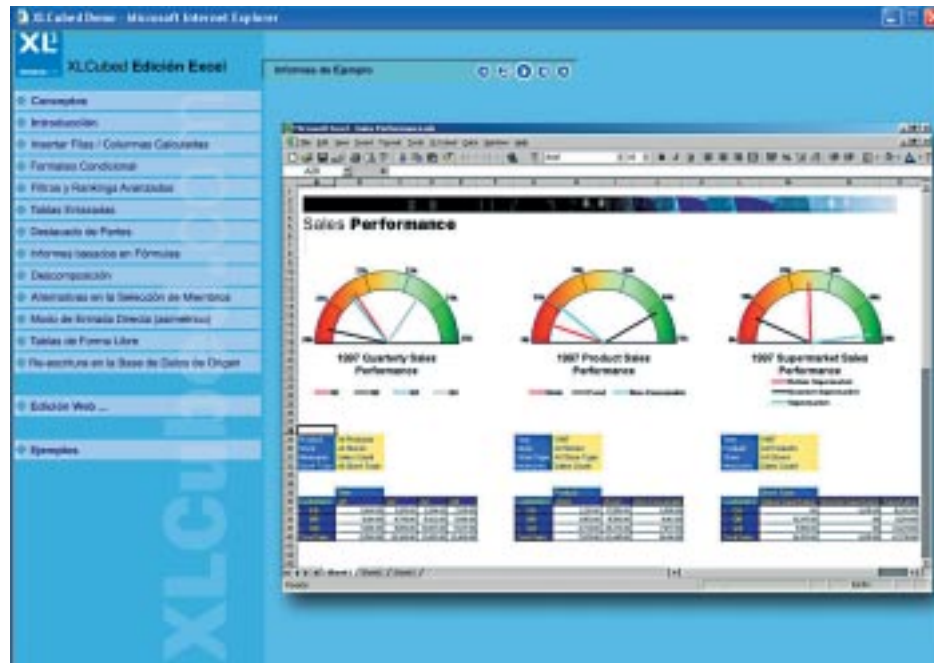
XLCubed Demo - Microsoft Internet Explorer

XL³

XLCubed Edición Excel

Informes de Ejemplo

Conceptos
Introducción
Insertar Filas / Columnas Calculadas
Formatos Condicional
Filtros y Rankings Avanzados
Tablas Enlazadas
Destacado de Partes
Informes basados en Fórmulas
Descomposición
Alternativas en la Selección de Miembros
Modo de Entrada Directa (asimétrico)
Tablas de Forma Libre
Re-escritura en la Base de Datos de Origen

Edición Web ...

Ejemplos

Microsoft Excel - Sales Performance.xls

Sales Performance

1997 Quarterly Sales Performance

1997 Product Sales Performance

1997 Supermarket Sales Performance

XLCubed